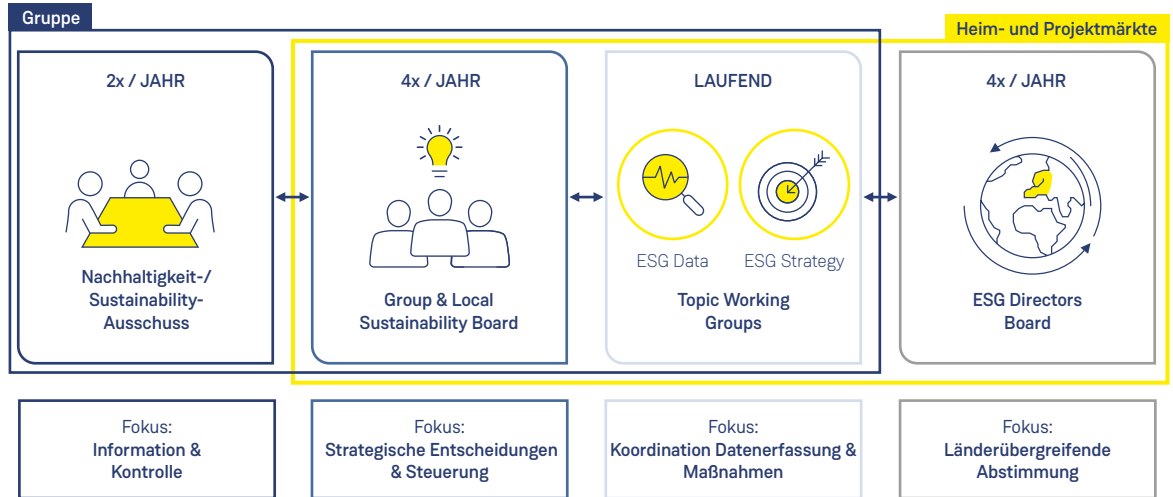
Gruppe

Heim- und Projektmärkte

2x / JAHR

Nachhaltigkeit-/ Sustainability-Ausschuss

4x / JAHR

Group & Local Sustainability Board

LAUFEND

ESG Data

ESG Strategy

Topic Working Groups

4x / JAHR

ESG Directors Board

Fokus:
Information & Kontrolle

Fokus:
Strategische Entscheidungen & Steuerung

Fokus:
Koordination Datenerfassung & Maßnahmen

Fokus:
Länderübergreifende Abstimmung